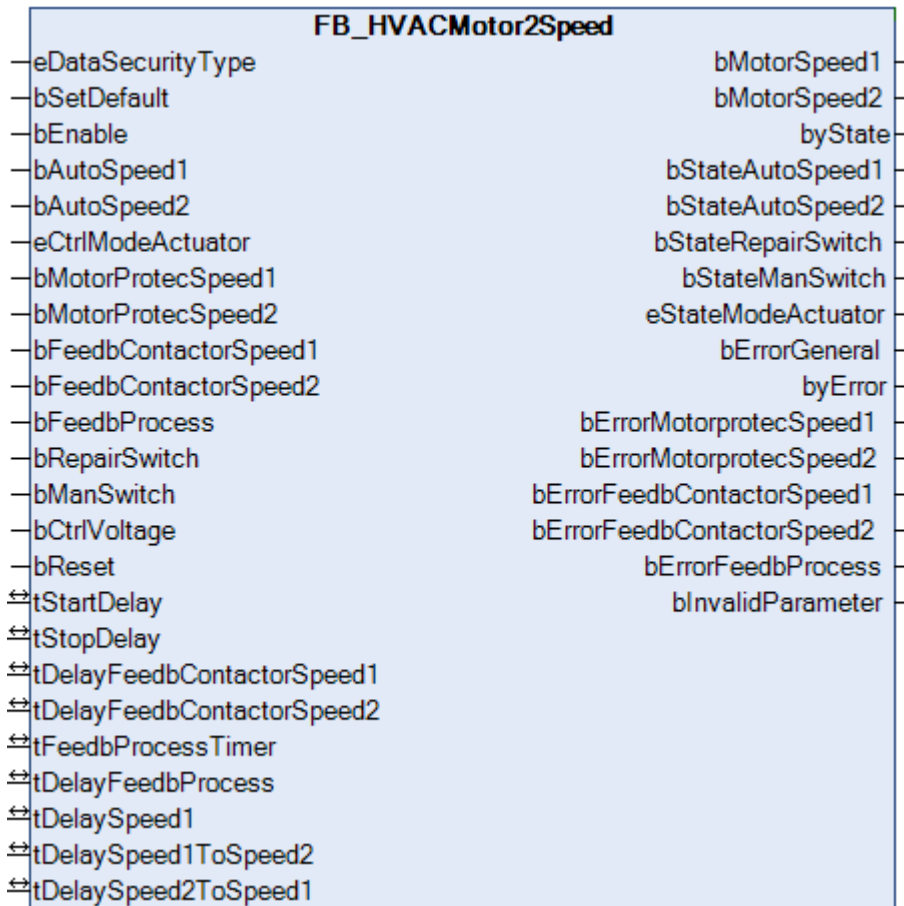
FB_HVACMotor2Speed

eDataSecurityType
bSetDefault
bEnable
bAutoSpeed1
bAutoSpeed2
eCtrlModeActuator
bMotorProtecSpeed1
bMotorProtecSpeed2
bFeedbContactorSpeed1
bFeedbContactorSpeed2
bFeedbProcess
bRepairSwitch
bManSwitch
bCtrlVoltage
bReset
tStartDelay
tStopDelay
tDelayFeedbContactorSpeed1
tDelayFeedbContactorSpeed2
tFeedbProcessTimer
tDelayFeedbProcess
tDelaySpeed1
tDelaySpeed1ToSpeed2
tDelaySpeed2ToSpeed1

bMotorSpeed1
bMotorSpeed2
byState
bStateAutoSpeed1
bStateAutoSpeed2
bStateRepairSwitch
bStateManSwitch
eStateModeActuator
bErrorGeneral
byError
bErrorMotorprotecSpeed1
bErrorMotorprotecSpeed2
bErrorFeedbContactorSpeed1
bErrorFeedbContactorSpeed2
bErrorFeedbProcess
bInvalidParameter